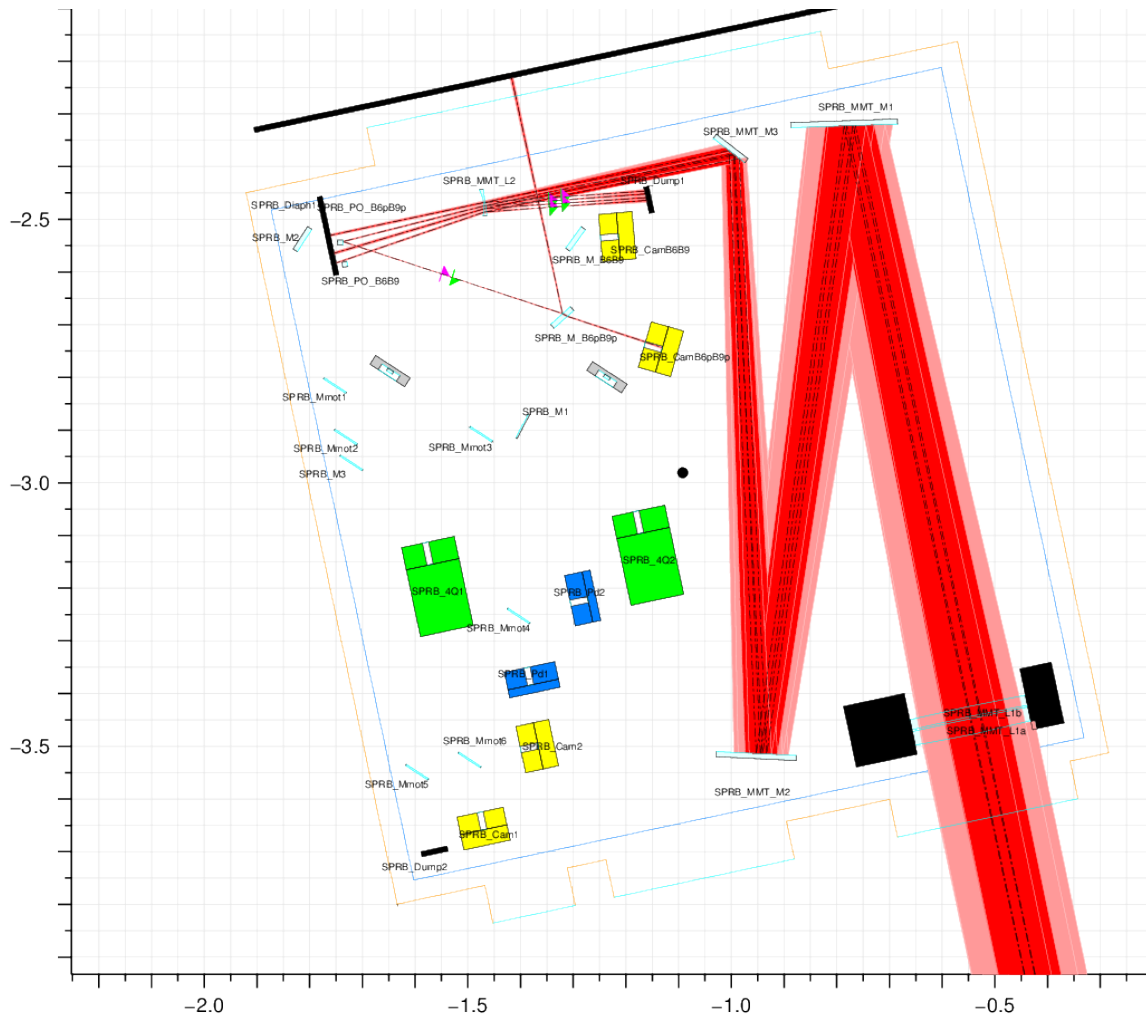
SPRB_MMT_M1
SPRB_MMT_M3
SPRB_MMT_L2
SPRB_Dump1
SPRB_Diaph1
SPRB_PO_B6pB9p
SPRB_M2
SPRB_CamB6B9
SPRB_M_B6B9
SPRB_PO_B6B9
SPRB_M_B6pB9p
SPRB_CamB6pB9p
SPRB_Mmot1
SPRB_M1
SPRB_Mmot2
SPRB_Mmot3
SPRB_M3
SPRB_4Q2
SPRB_4Q1
SPRB_Pd2
SPRB_Mmot4
SPRB_Pd1
SPRB_MMT_L1b
SPRB_MMT_L1a
SPRB_Mmot6
SPRB_Cam2
SPRB_Mmot5
SPRB_MMT_M2
SPRB_Cam1
SPRB_Dump2
−2.5
−3.0
−3.5
−2.0
−1.5
−1.0
−0.5